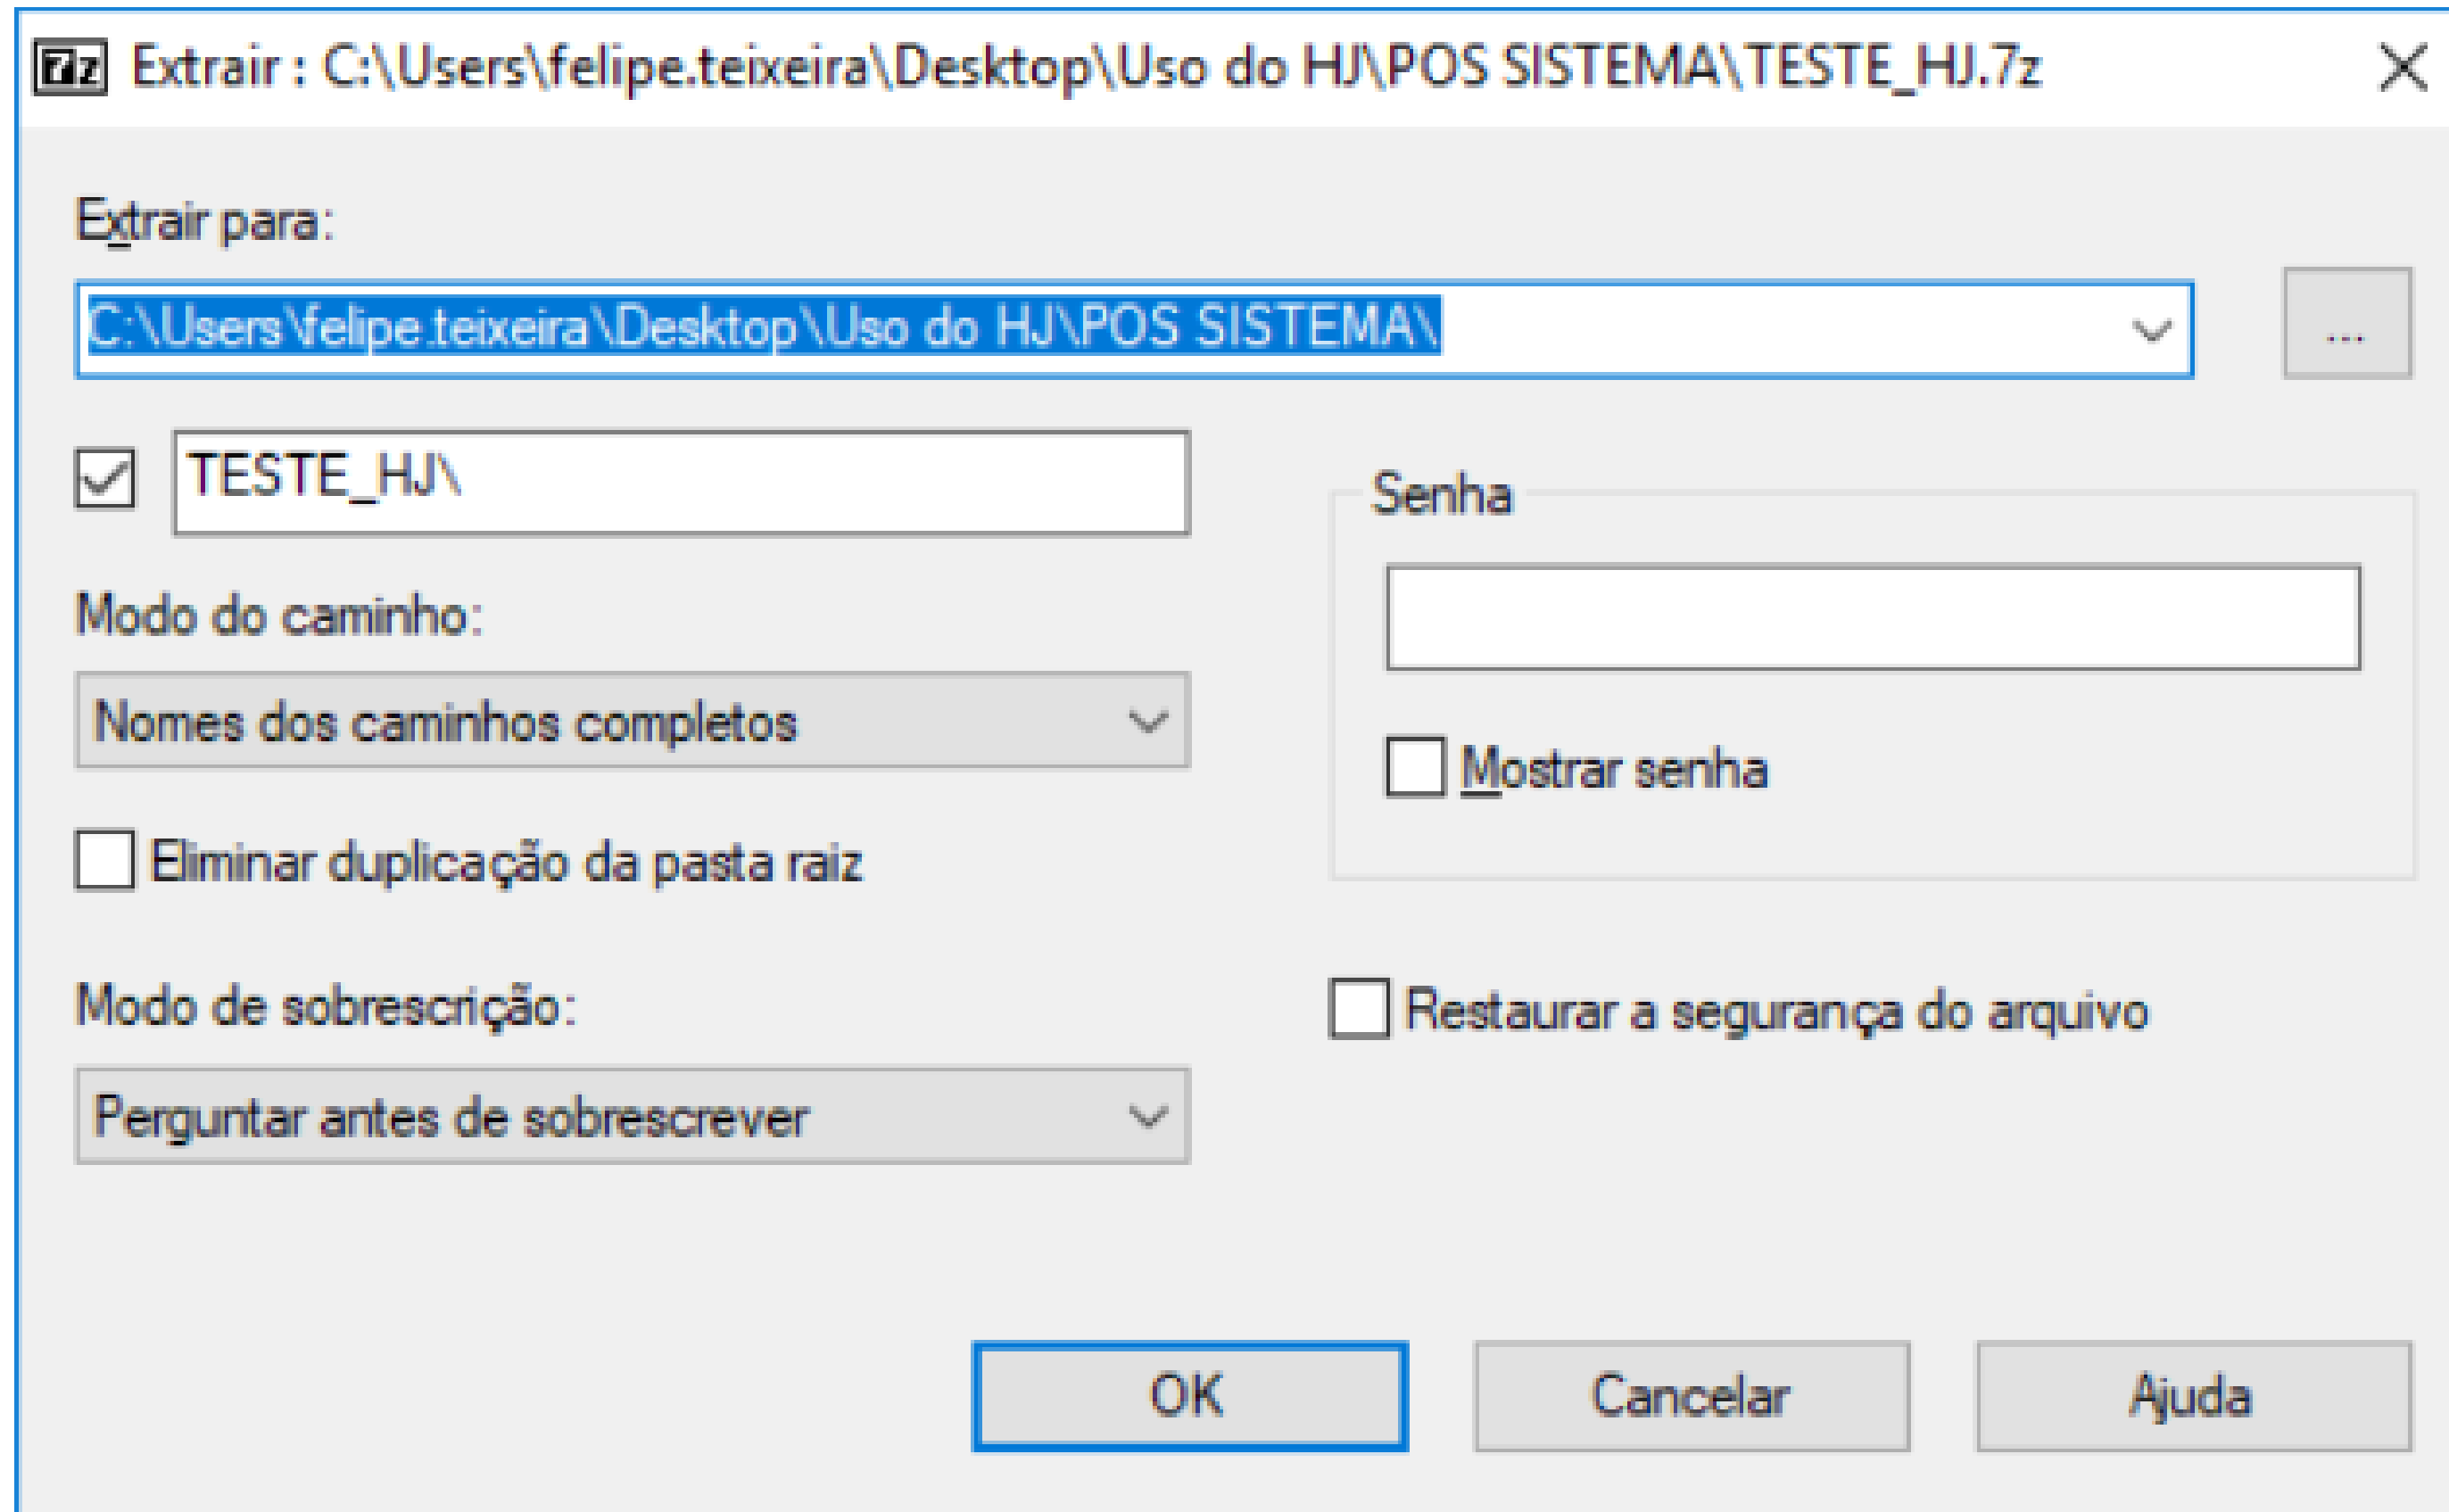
7z Extrair : C:\Users\felipe.teixeira\Desktop\Uso do HJ\POS SISTEMA\TESTE_HJ.7z

Extrair para:

C:\Users\felipe.teixeira\Desktop\Uso do HJ\POS SISTEMA\

...

TESTE_HJ\

Senha

Mostrar senha

Modo do caminho:

Nomes dos caminhos completos

Eliminar duplicação da pasta raiz

Modo de sobrescrição:

Perguntar antes de sobrescrever

Restaurar a segurança do arquivo

OK

Cancelar

Ajuda